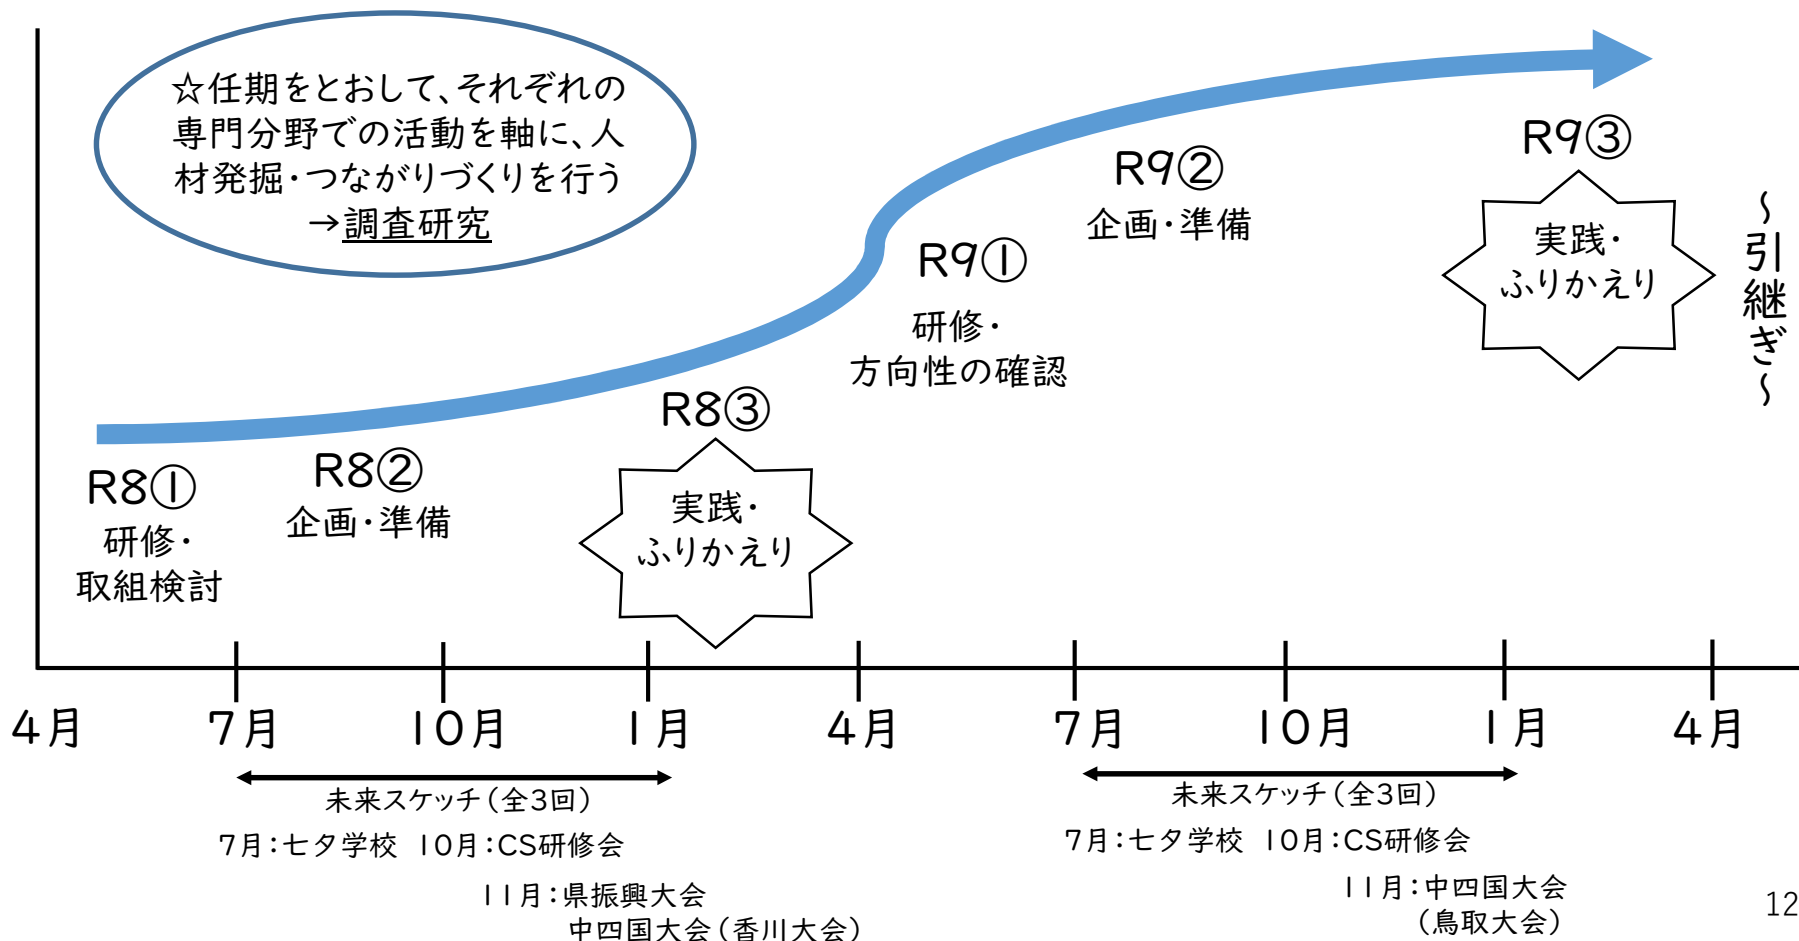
☆任期をとおして、それぞれの専門分野での活動を軸に、人材発掘・つながりづくりを行う
→調査研究

R9③

R9②
企画・準備

R9①
研修・
方向性の確認

実践・
ふりかえり

～引継ぎ～

R8③

R8①
研修・
取組検討

R8②
企画・準備

実践・
ふりかえり

4月　7月　10月　1月　4月　7月　10月　1月　4月

未来スケッチ（全3回）
7月：七夕学校　10月：CS研修会
11月：県振興大会
中四国大会（香川大会）

未来スケッチ（全3回）
7月：七夕学校　10月：CS研修会
11月：中四国大会
（鳥取大会）

12